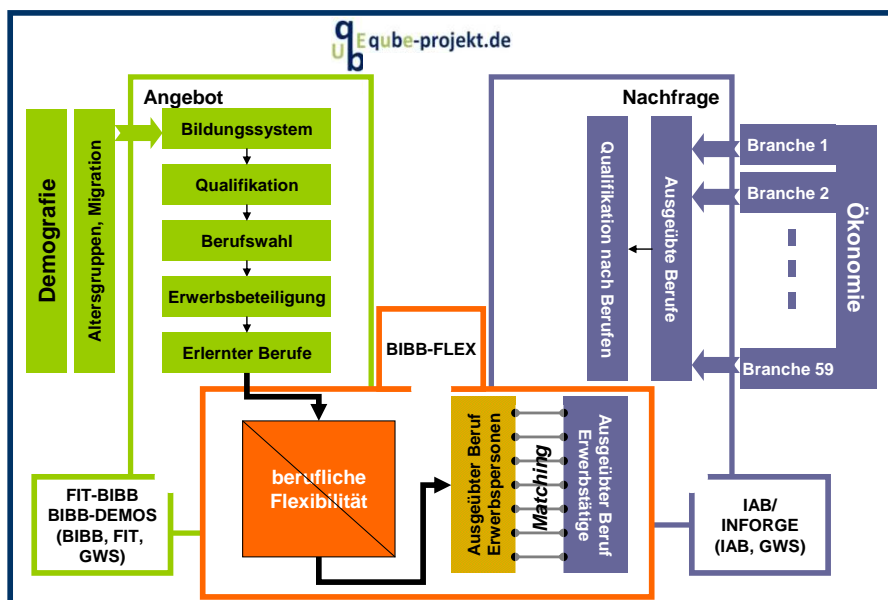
qube-projekt.de

Angebot

Demografie

Altersgruppen, Migration

Bildungssystem

Qualifikation

Berufswahl

Erwerbsbeteiligung

Erlernter Berufe

Nachfrage

Qualifikation nach Berufen

Ausgeübte Berufe

Branche 1

Branche 2

Branche 59

Ökonomie

BIBB-FLEX

berufliche Flexibilität

Ausgeübter Beruf Erwerbspersonen

Matching

Ausgeübter Beruf Erwerbstätige

FIT-BIBB
BIBB-DEMOS
(BIBB, FIT, GWS)

IAB/
INFORGE
(IAB, GWS)